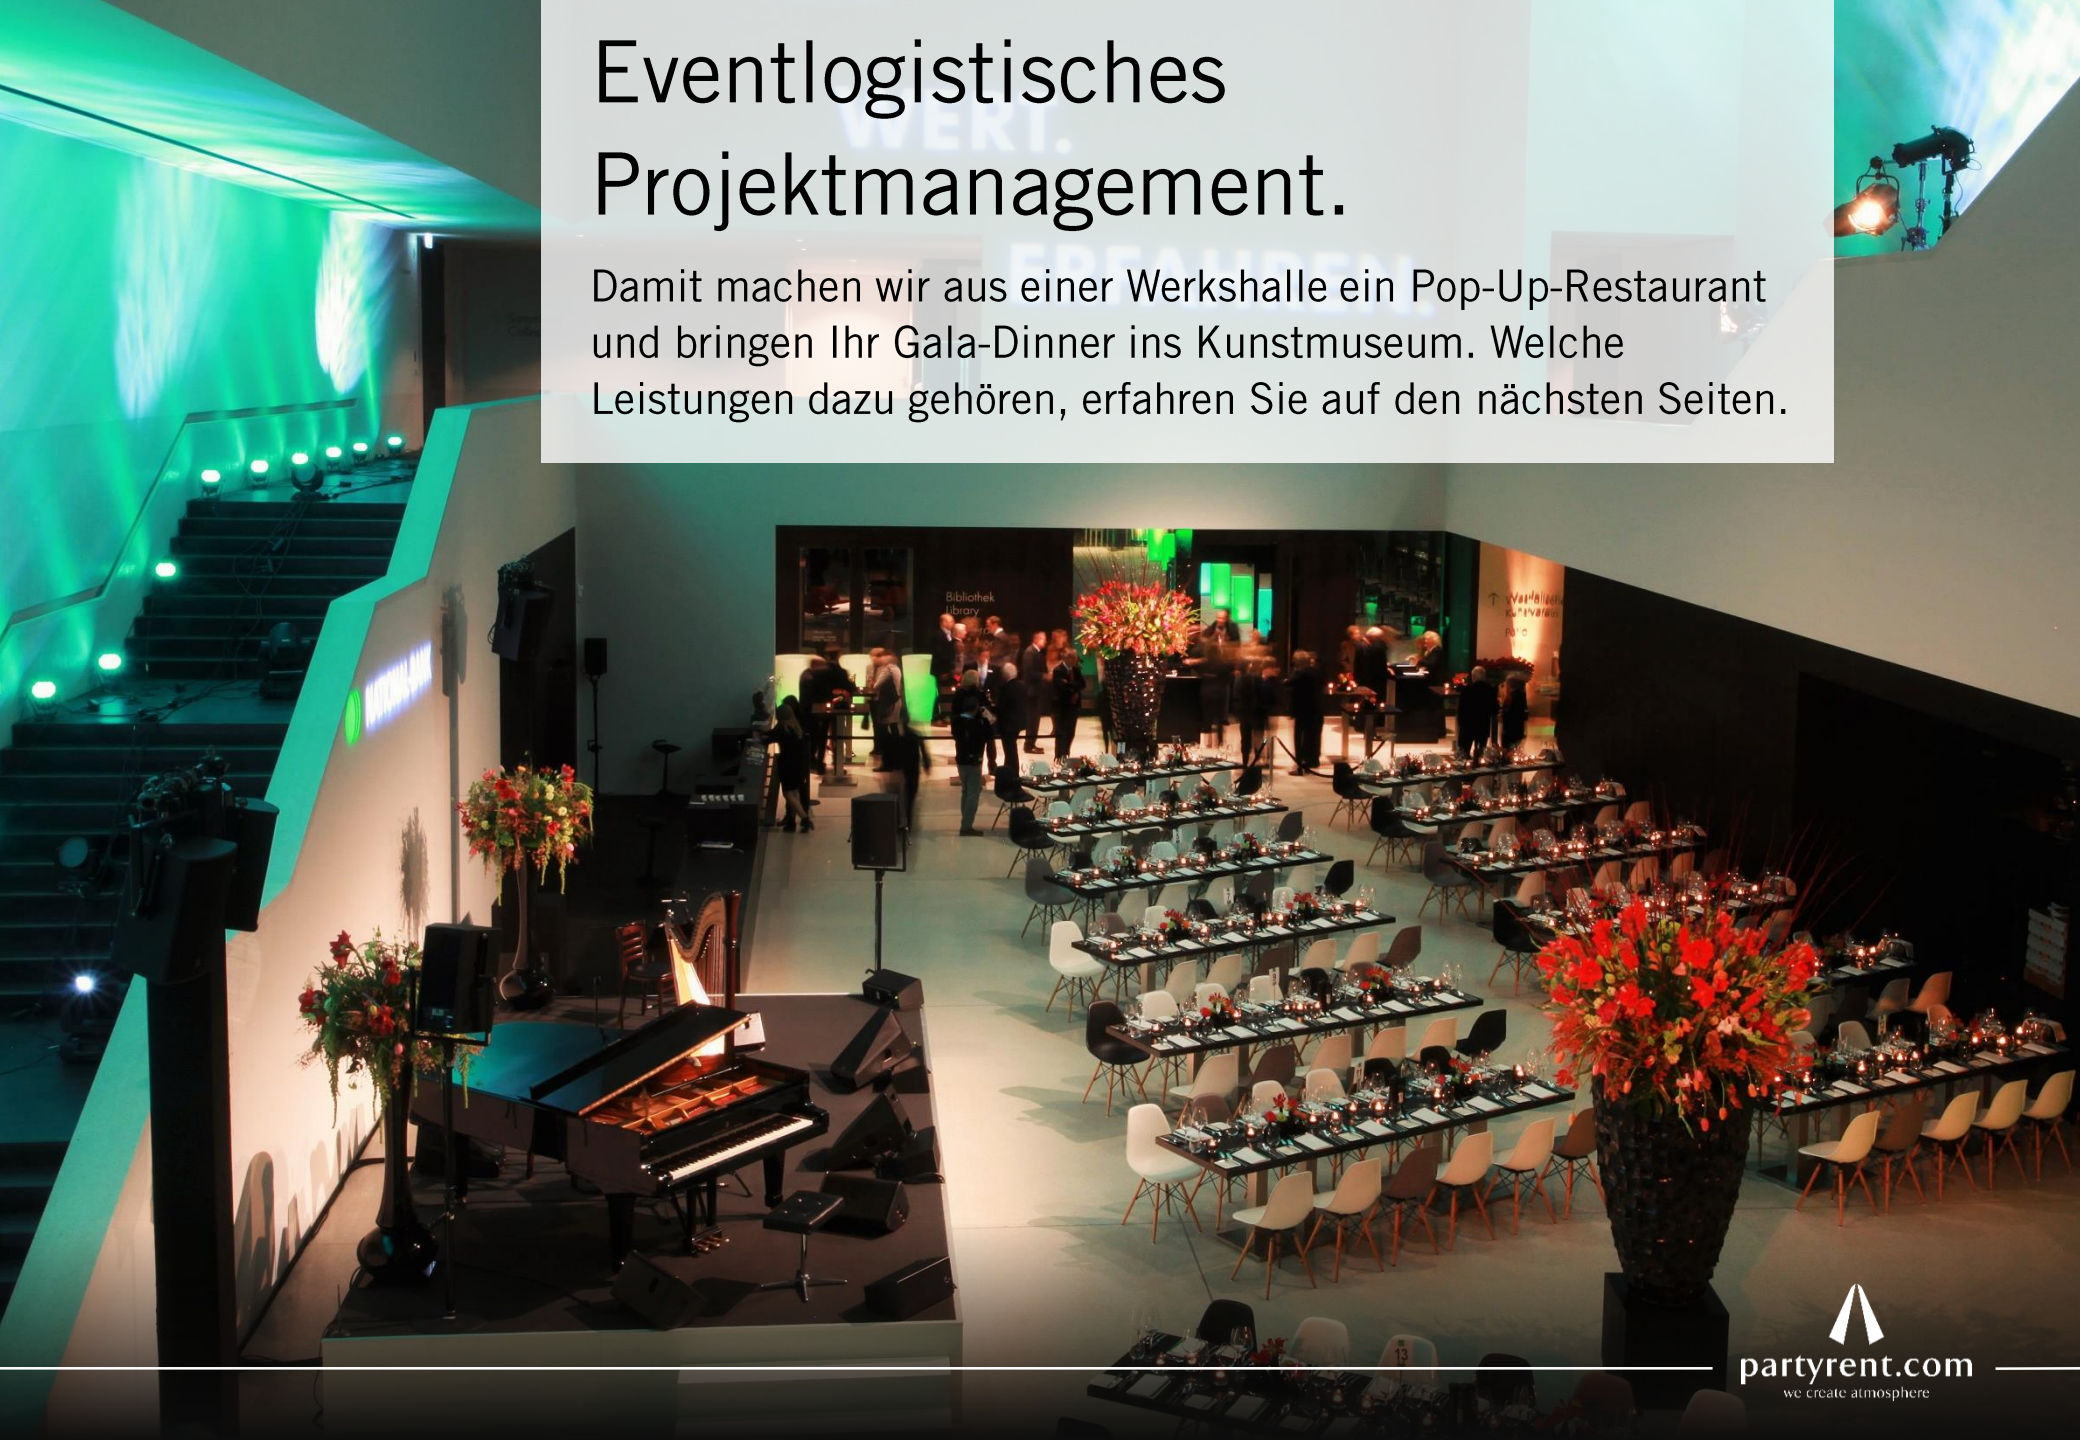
Eventlogistisches Projektmanagement.

Damit machen wir aus einer Werkshalle ein Pop-Up-Restaurant und bringen Ihr Gala-Dinner ins Kunstmuseum. Welche Leistungen dazu gehören, erfahren Sie auf den nächsten Seiten.

Bibliothek Library

partyrent.com
we create atmosphere